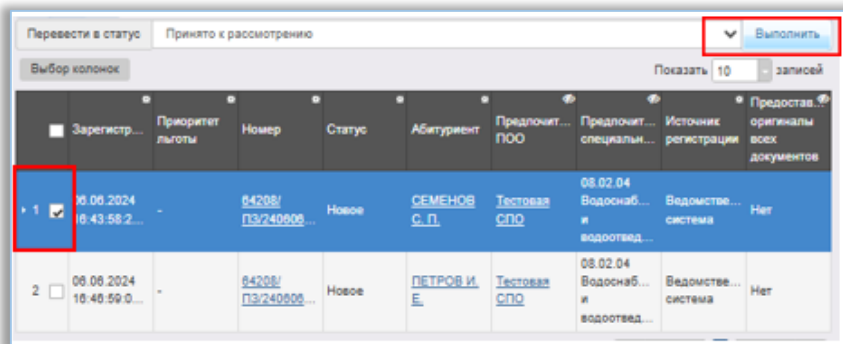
Перевести в статус | Принято к рассмотрению | Выполнить

Выбор колонок

Показать 10 записей

| | | Зарегистр... | Приоритет льготы | Номер | Статус | Абитуриент | Предпочит... ПОО | Предпочит... специальн... | Источник регистрации | Предостав... оригиналы всех документов |
|---|---|---|---|---|---|---|---|---|---|---|
| 1 | ☑ | 06.06.2024 16:43:58:2... | - | 64208/ПЗ/240606... | Новое | СЕМЕНОВ С. П. | Тестовая СПО | 08.02.04 Водоснаб... и водоотвед... | Ведомстве... система | Нет |
| 2 | ☐ | 06.06.2024 16:46:59:0... | - | 64208/ПЗ/240606... | Новое | ПЕТРОВ И. Е. | Тестовая СПО | 08.02.04 Водоснаб... и водоотвед... | Ведомстве... система | Нет |